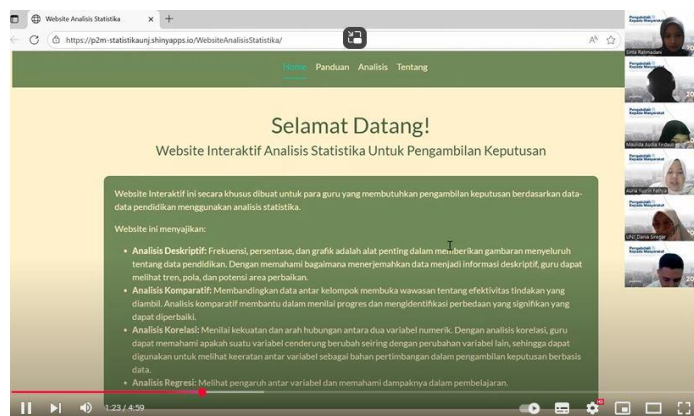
Website Analisis Statistika

https://p2m-statistikaunj.shinyapps.io/WebsiteAnalisisStatistika/

Home Panduan Analisis Tentang

Selamat Datang!

Website Interaktif Analisis Statistika Untuk Pengambilan Keputusan

Website Interaktif ini secara khusus dibuat untuk para guru yang membutuhkan pengambilan keputusan berdasarkan data-data pendidikan menggunakan analisis statistika.

Website ini menyajikan:

- **Analisis Deskriptif:** Frekuensi, persentase, dan grafik adalah alat penting dalam memberikan gambaran menyeluruh tentang data pendidikan. Dengan memahami bagaimana menerjemahkan data menjadi informasi deskriptif, guru dapat melihat tren, pola, dan potensi area perbaikan.
- **Analisis Komparatif:** Membandingkan data antar kelompok membuka wawasan tentang efektivitas tindakan yang diambil. Analisis komparatif membantu dalam menilai progres dan mengidentifikasi perbedaan yang signifikan yang dapat diperbaiki.
- **Analisis Korelasi:** Menilai kekuatan dan arah hubungan antara dua variabel numerik. Dengan analisis korelasi, guru dapat memahami apakah suatu variabel cenderung berubah seiring dengan perubahan variabel lain, sehingga dapat digunakan untuk melihat keeratan antar variabel sebagai bahan pertimbangan dalam pengambilan keputusan berbasis data.
- **Analisis Regresi:** Melihat pengaruh antar variabel dan memahami dampaknya dalam pembelajaran.

1:23 / 4:59

Pengabdian Kepada Masyarakat
Erita Rahmadani
Pengabdian Kepada Masyarakat
Maulida Audia Firdausi
Pengabdian Kepada Masyarakat
Aulia Yusrin Fatiya
Pengabdian Kepada Masyarakat
UNJ Dania Siregar